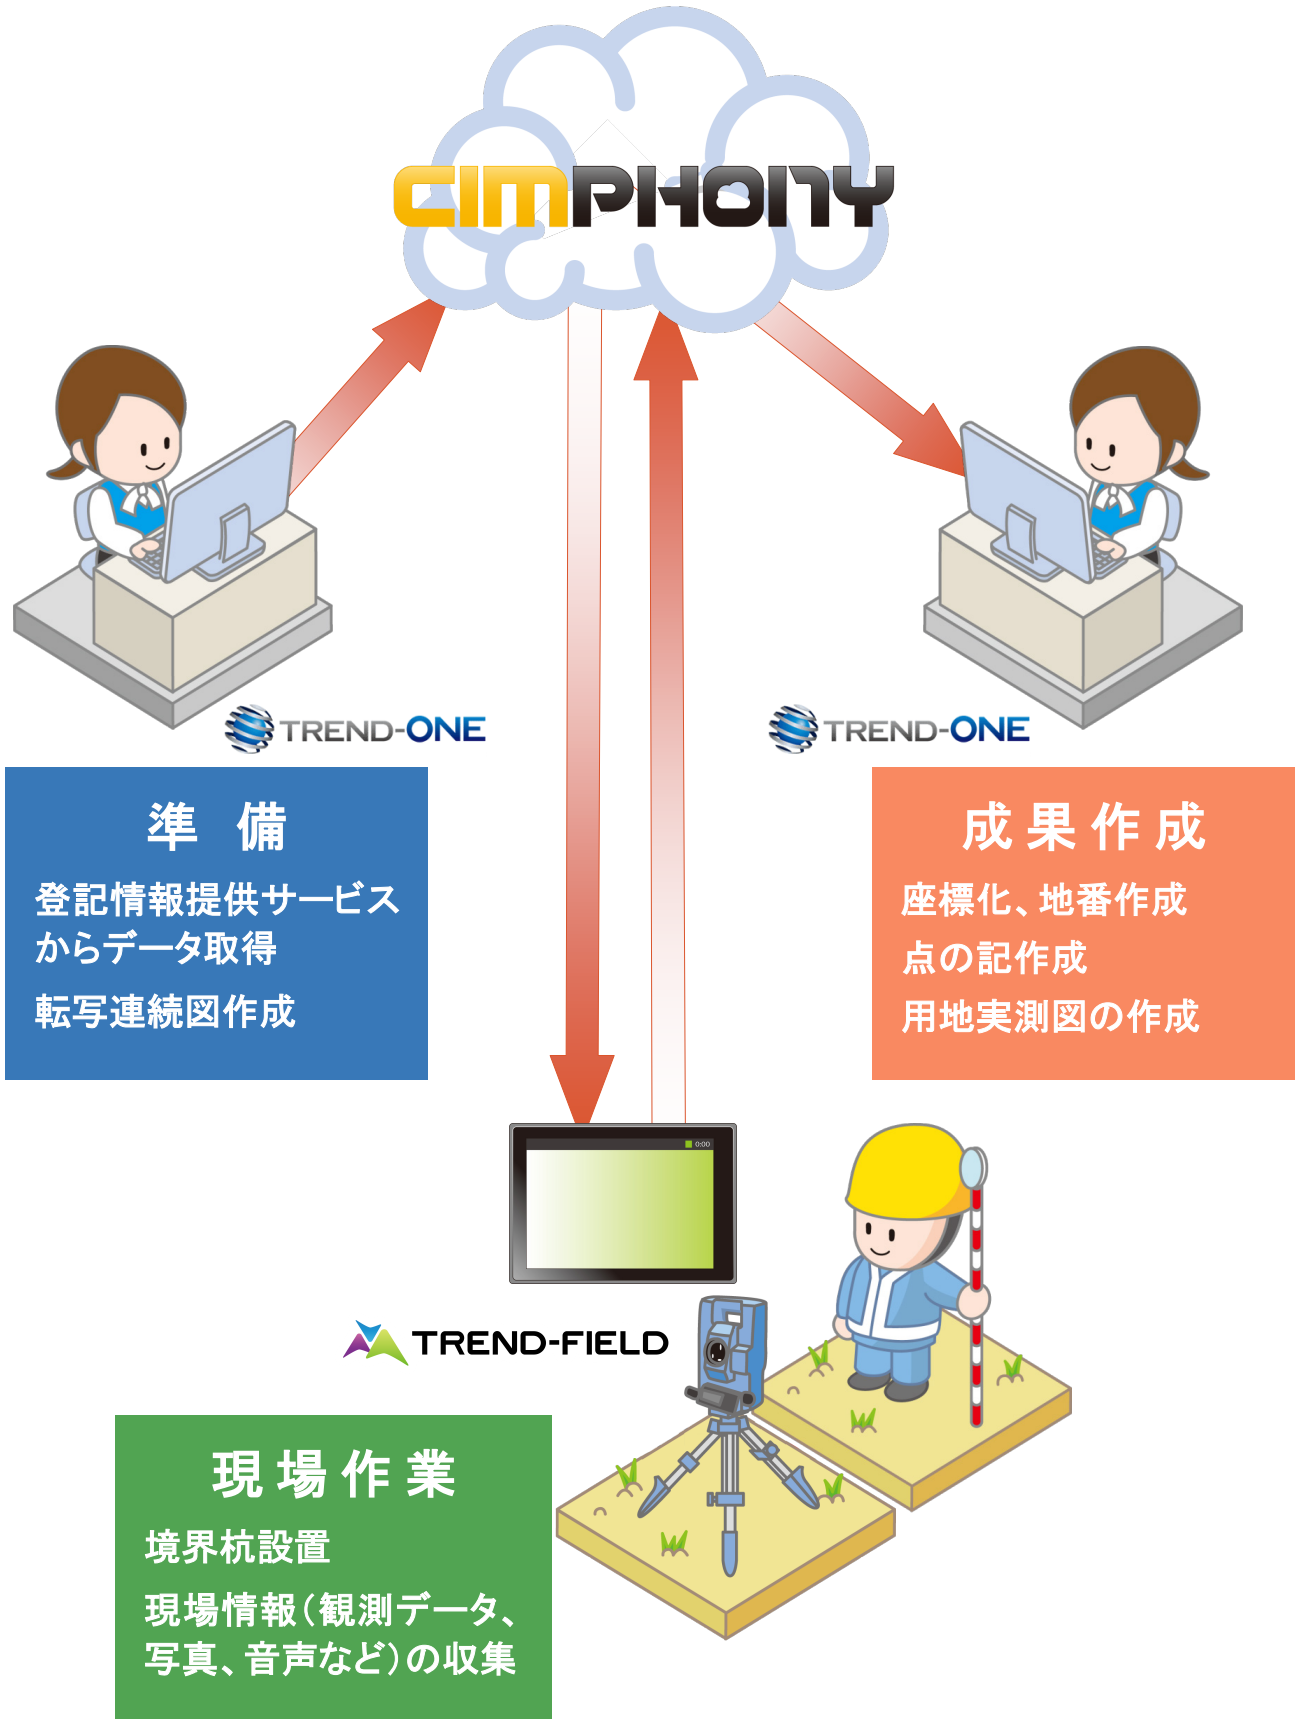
CIMPHONY

TREND-ONE

TREND-ONE

準 備

登記情報提供サービスからデータ取得

転写連続図作成

成果作成

座標化、地番作成

点の記作成

用地実測図の作成

TREND-FIELD

現場作業

境界杭設置

現場情報(観測データ、写真、音声など)の収集